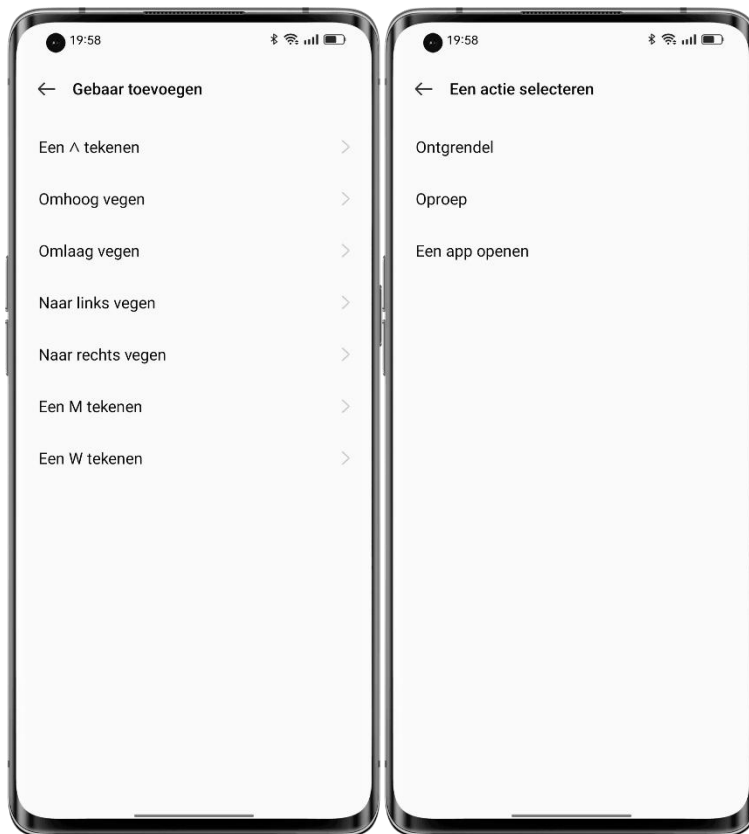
19:58

← Gebaar toevoegen

Een ∧ tekenen

Omhoog vegen

Omlaag vegen

Naar links vegen

Naar rechts vegen

Een M tekenen

Een W tekenen

19:58

← Een actie selecteren

Ontgrendel

Oproep

Een app openen